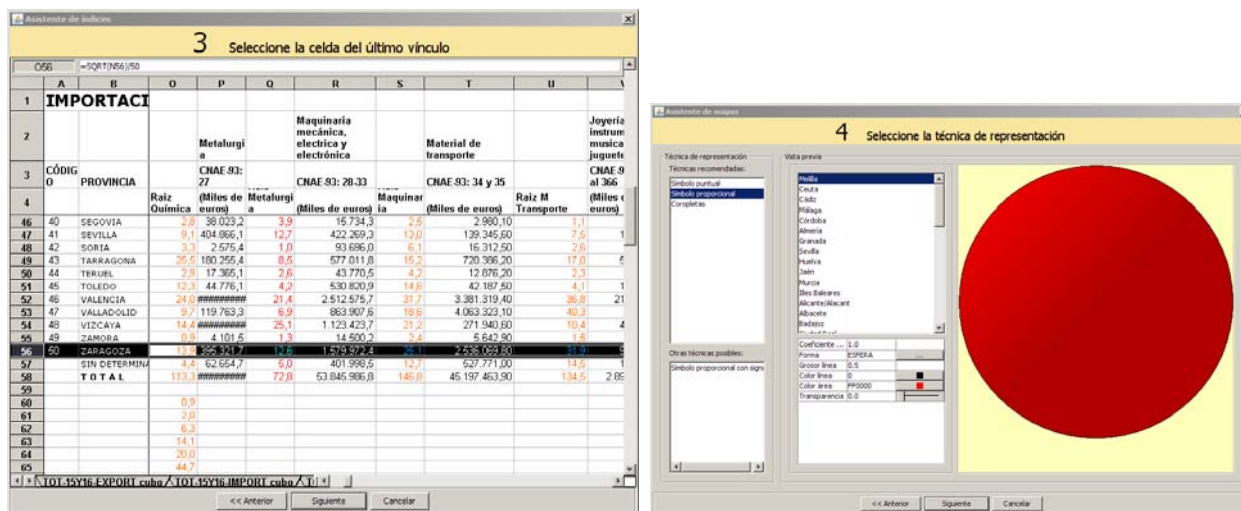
Asistente de índices

3 Seleccione la celda del último vínculo

O56 =SQRT(N56)/50

| | A | B | O | P | Q | R | S | T | U | V |
|---|---|---|---|---|---|---|---|---|---|---|
| 1 | IMPORTACI | | | | | | | | | |
| 2 | | | | Metalurgia | | Maquinaria mecánica, electrica y electrónica | | Material de transporte | | Joyería instrum musica juguete |
| 3 | CÓDIGO | PROVINCIA | | CNAE-93: 27 | | CNAE-93: 28-33 | | CNAE-93: 34 y 35 | | CNAE-9 al 366 |
| 4 | | | Raiz Química | (Miles de euros) | Metalurgia | (Miles de euros) | Maquinaria | (Miles de euros) | Raiz M Transporte | (Miles d euros) |
| 46 | 40 | SEGOVIA | 2,8 | 38.023,2 | 3,9 | 15.734,3 | 2,5 | 2.980,10 | 1,1 | |
| 47 | 41 | SEVILLA | 9,1 | 404.866,1 | 12,7 | 422.269,3 | 13,0 | 139.345,60 | 7,5 | 1 |
| 48 | 42 | SORIA | 3,3 | 2.575,4 | 1,0 | 93.696,0 | 6,1 | 16.312,50 | 2,6 | |
| 49 | 43 | TARRAGONA | 25,5 | 180.255,4 | 8,5 | 577.011,8 | 15,2 | 720.386,20 | 17,0 | 6 |
| 50 | 44 | TERUEL | 2,9 | 17.365,1 | 2,6 | 43.770,5 | 4,2 | 12.876,20 | 2,3 | |
| 51 | 45 | TOLEDO | 12,3 | 44.776,1 | 4,2 | 530.820,9 | 14,6 | 42.187,50 | 4,1 | 1 |
| 52 | 46 | VALENCIA | 24,0 | ######### | 21,4 | 2.512.575,7 | 31,7 | 3.381.319,40 | 36,8 | 21 |
| 53 | 47 | VALLADOLID | 9,7 | 119.763,3 | 6,9 | 863.907,6 | 18,6 | 4.063.323,10 | 40,3 | |
| 54 | 48 | VIZCAYA | 14,4 | ######### | 25,1 | 1.123.423,7 | 21,2 | 271.940,60 | 10,4 | 4 |
| 55 | 49 | ZAMORA | 0,9 | 4.101,5 | 1,3 | 14.500,2 | 2,4 | 5.642,90 | 1,5 | |
| 56 | 50 | ZARAGOZA | 13,9 | 395.321,7 | 12,6 | 1.579.872,4 | 25,1 | 2.538.099,80 | 31,9 | |
| 57 | | SIN DETERMINA | 4,4 | 62.654,7 | 5,0 | 401.998,5 | 12,7 | 527.771,00 | 14,5 | |
| 58 | | TOTAL | 113,3 | ######### | 72,8 | 53.845.986,8 | 146,8 | 45.197.463,90 | 134,5 | 2.89 |
| 59 | | | | | | | | | | |
| 60 | | | 0,9 | | | | | | | |
| 61 | | | 2,0 | | | | | | | |
| 62 | | | 6,3 | | | | | | | |
| 63 | | | 14,1 | | | | | | | |
| 64 | | | 20,0 | | | | | | | |
| 65 | | | 44,7 | | | | | | | |

TOT-15Y16-EXPORT cubo / TOT-15Y16-IMPORT cubo

<< Anterior Siguiente Cancelar

Asistente de mapas

4 Seleccione la técnica de representación

Técnica de representación
Técnicas recomendadas:
Símbolo puntual
Símbolo proporcional
Coropletas

Otras técnicas posibles:
Símbolo proporcional con signo

Vista previa
Melilla
Ceuta
Cádiz
Málaga
Córdoba
Almería
Granada
Sevilla
Huelva
Jaén
Murcia
Illes Balears
Alicante/Alacant
Albacete
Badajoz

| | |
|---|---|
| Coeficiente ... | 1.0 |
| Forma | ESFERA |
| Grosor línea | 0.5 |
| Color línea | 0 |
| Color área | FF0000 |
| Transparencia | 0.0 |

<< Anterior Siguiente Cancelar